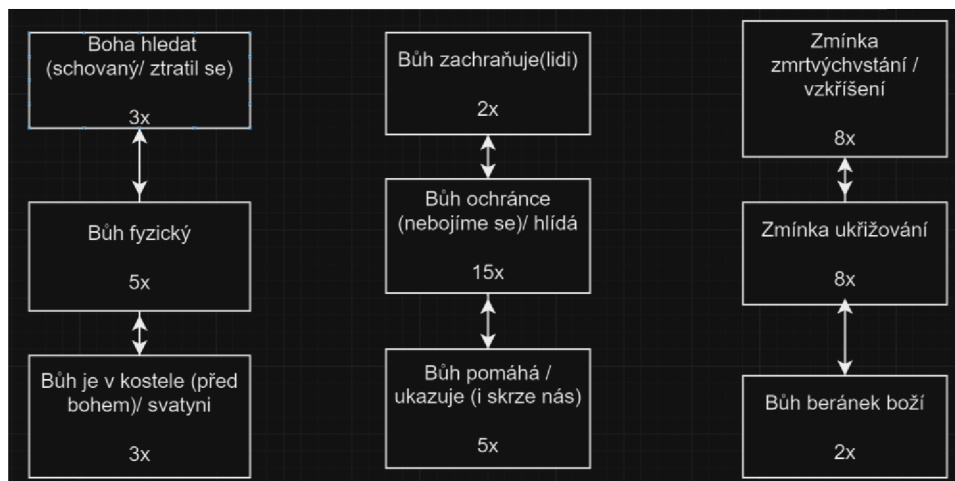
Boha hledat (schovaný/ ztratil se)

3x

Bůh fyzický

5x

Bůh je v kostele (před bohem)/ svatyni

3x

Bůh zachraňuje(lidi)

2x

Bůh ochránce (nebojíme se)/ hlídá

15x

Bůh pomáhá / ukazuje (i skrze nás)

5x

Zmínka zmrtvýchvstání / vzkříšení

8x

Zmínka ukřižování

8x

Bůh beránek boží

2x